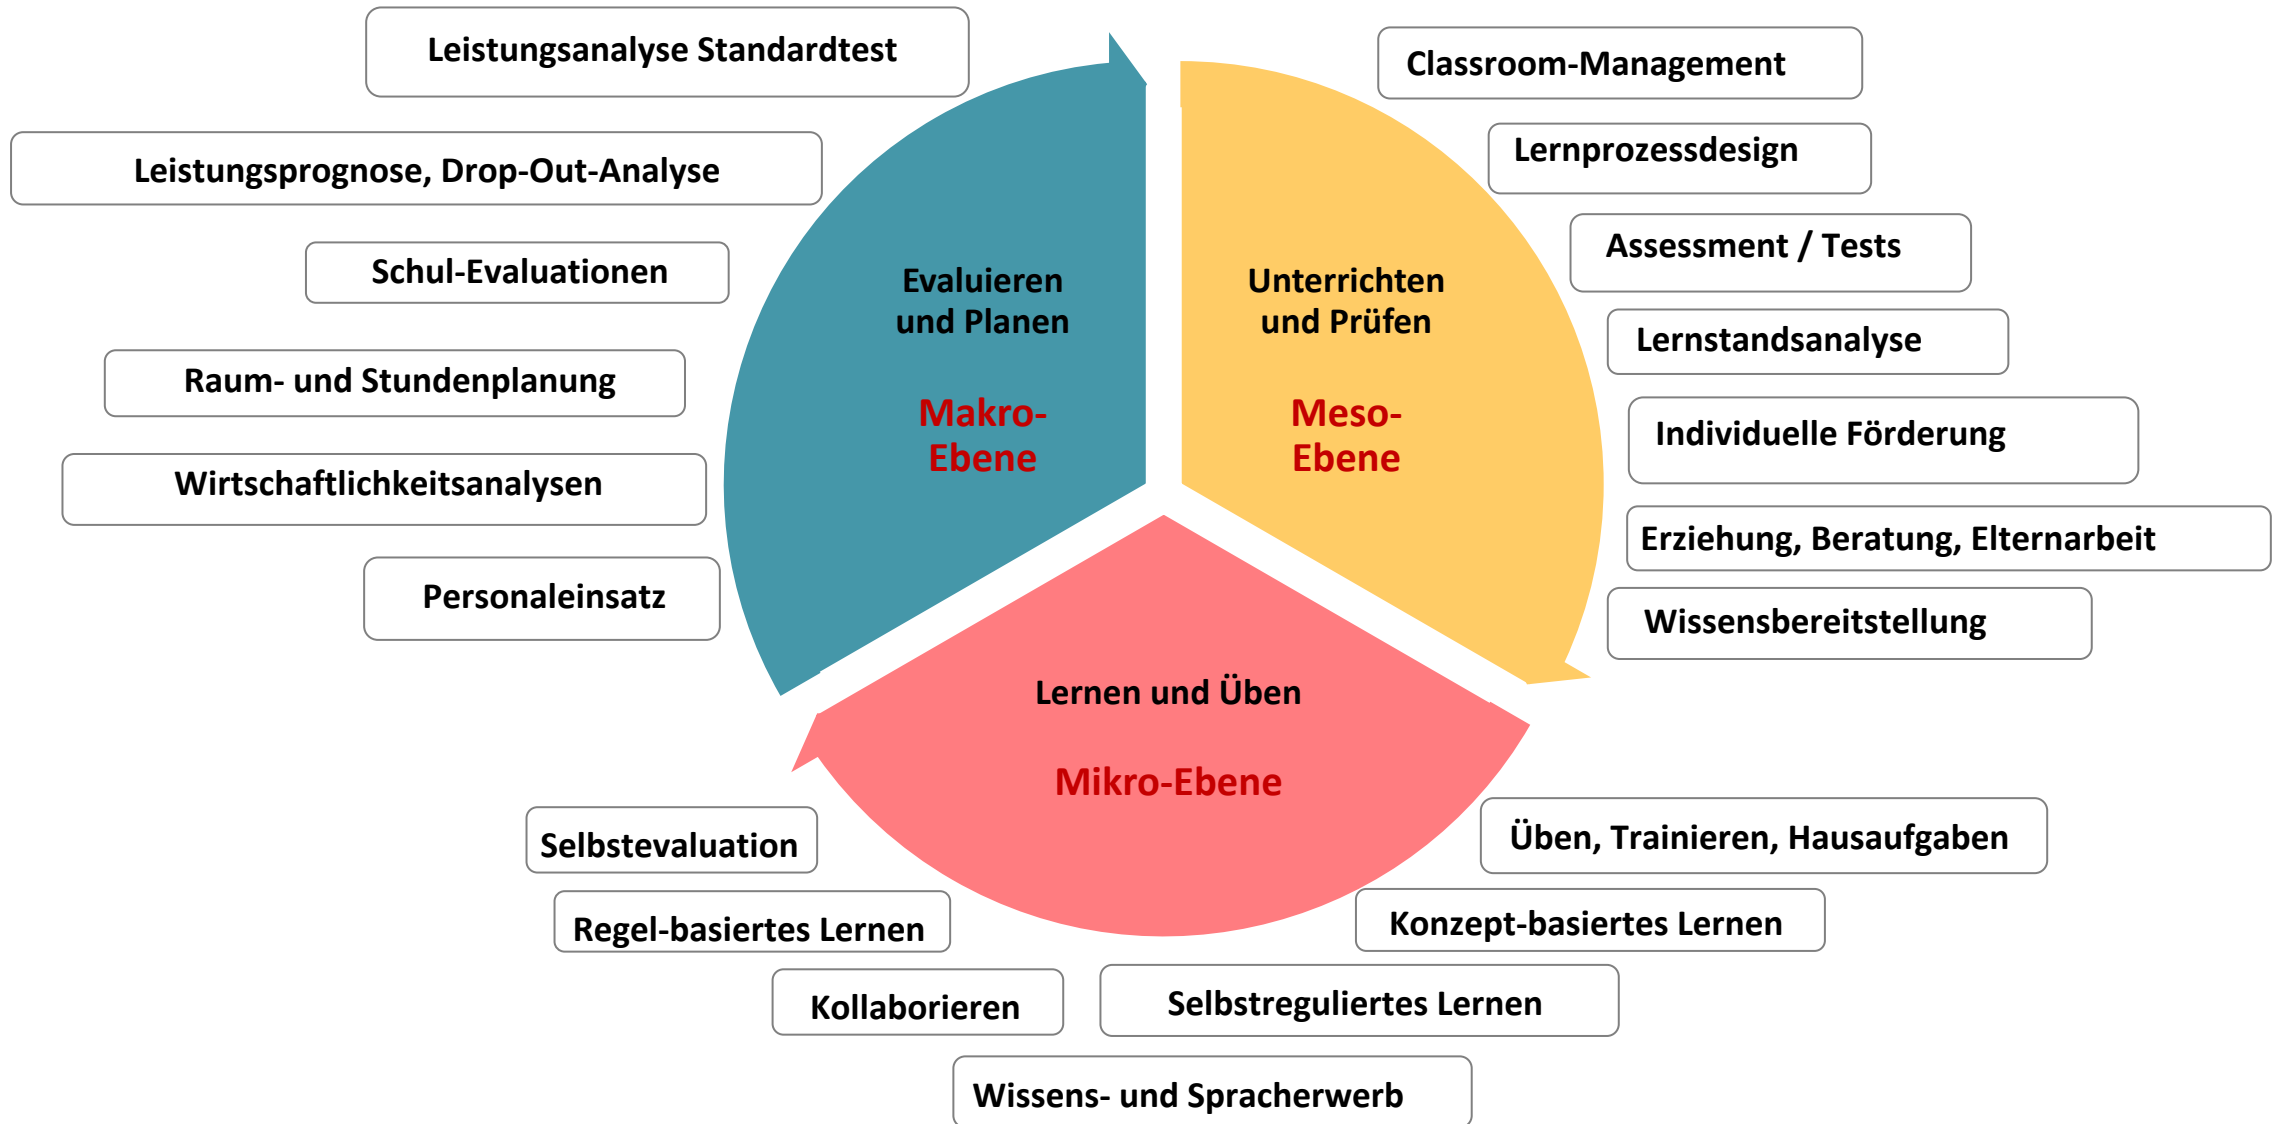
Leistungsanalyse Standardtest

Leistungsprognose, Drop-Out-Analyse

Schul-Evaluationen

Raum- und Stundenplanung

Wirtschaftlichkeitsanalysen

Personaleinsatz

Evaluieren und Planen

Makro-Ebene

Unterrichten und Prüfen

Meso-Ebene

Classroom-Management

Lernprozessdesign

Assessment / Tests

Lernstandsanalyse

Individuelle Förderung

Erziehung, Beratung, Elternarbeit

Wissensbereitstellung

Lernen und Üben

Mikro-Ebene

Selbstevaluation

Regel-basiertes Lernen

Kollaborieren

Wissens- und Spracherwerb

Selbstreguliertes Lernen

Konzept-basiertes Lernen

Üben, Trainieren, Hausaufgaben